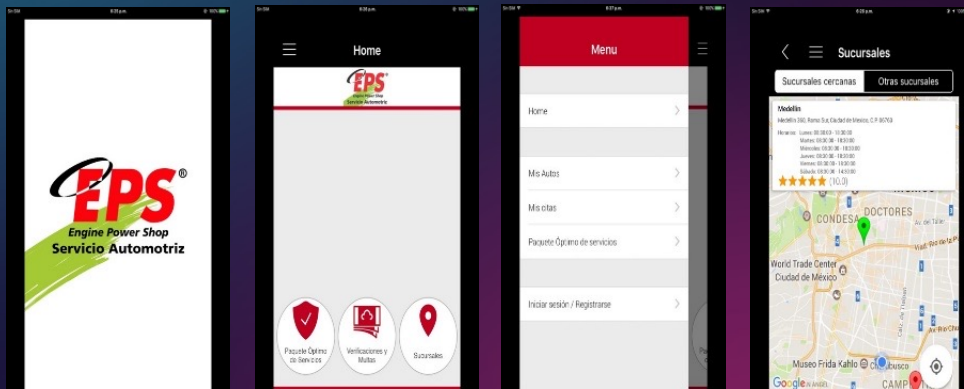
EPS®
Engine Power Shop
Servicio Automotriz

Home

EPS
Engine Power Shop
Servicio Automotriz

Paquete Óptimo de Servicios

Verificaciones y Multas

Sucursales

Menu

Home

Mis Autos

Mis citas

Paquete Óptimo de servicios

Iniciar sesión / Registrarse

Sucursales

Sucursales cercanas

Otras sucursales

Medellín

Medellín 260, Roma Sur, Ciudad de México, C.P. 06760

Horarios: Lunes: 08:00:00 - 18:00:00
Martes: 08:00:00 - 18:00:00
Miércoles: 08:00:00 - 18:00:00
Jueves: 08:00:00 - 18:00:00
Viernes: 08:00:00 - 18:00:00
Sábado: 08:00:00 - 14:00:00

(10.0)

CONDESA

DOCTORES

World Trade Center
Ciudad de México

Museo Frida Kahlo

Churubusco

Google